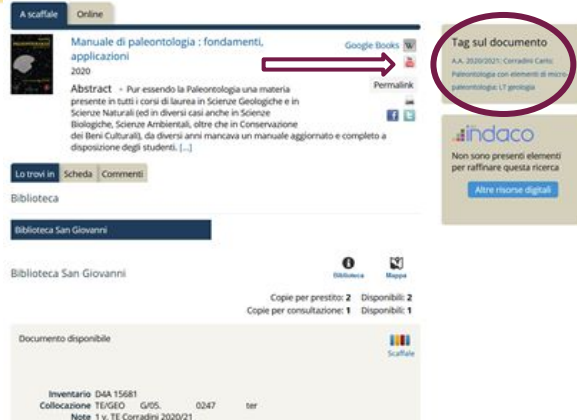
A scaffale | Online

Manuale di paleontologia : fondamenti, applicazioni
2020

Google Books

Permalink

Abstract - Pur essendo la Paleontologia una materia presente in tutti i corsi di laurea in Scienze Geologiche e in Scienze Naturali (ed in diversi casi anche in Scienze Biologiche, Scienze Ambientali, oltre che in Conservazione dei Beni Culturali), da diversi anni mancava un manuale aggiornato e completo a disposizione degli studenti. [...]

Lo trovi in | Scheda | Commenti

Biblioteca

Biblioteca San Giovanni

Biblioteca San Giovanni

Biblioteca | Mappa

Copie per prestito: 2 Disponibili: 2
Copie per consultazione: 1 Disponibili: 1

Documento disponibile

Scaffale

Inventario D4A 15681
Collocazione TE/GEO G/05. 0247 ter
Note 1 v. TE Corradini 2020/21

Tag sul documento
A.A. 2020/2021; Corradini Carlo; Paleontologia con elementi di micro paleontologia; LT geologia

indaco
Non sono presenti elementi per raffinare questa ricerca
Altre risorse digitali